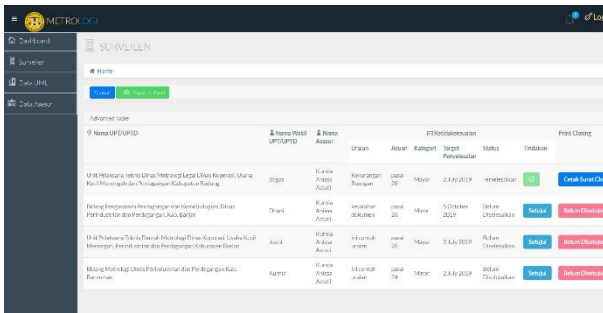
≡ METROLOGI

Dashboard
Surveilen
Data UML
Data Asesor

SURVEILEN

Home

Tambah | Export to Excel

Advanced Table

| Nama UPT/UPTD | Nama Wakil UPT/UPTD | Nama Asesor | Ketidaksesuaian | | | | | Tindakan | Print Closing |
|---|---|---|---|---|---|---|---|---|---|
| | | | Uraian | Acuan | Kategori | Target Penyelesaian | Status | | |
| Unit Pelaksana Teknis Dinas Metrologi Legal Dinas Koperasi, Usaha Kecil Menengah dan Perdagangan Kabupaten Badung | dogas | Kamila Anissa Azzati | Keterangan Ruangan | pasal 28 | Mayor | 2 July 2019 | Terselesaikan | | Cetak Surat Clo |
| Bidang Pengawasan Perdagangan dan Kemetrologian, Dinas Perindustrian dan Perdagangan, Kab. Banjar | Dhani | Kamila Anissa Azzati | kesalahan dokumen | pasal 26 | Minor | 5 October 2019 | Belum Diselesaikan | Setujui | Belum Disetuju |
| Unit Pelaksana Teknis Daerah Metrologi Dinas Koperasi, Usaha Kecil Menengah, Perindustrian dan Perdagangan Kabupaten Bantul | Jaenal | Kamila Anissa Azzati | ini contoh uraian | pasal 20 | Mayor | 2 July 2019 | Belum Diselesaikan | Setujui | Belum Disetuju |
| Bidang Metrologi Dinas Perindustrian dan Perdagangan Kab. Banyumas | Kambi | Kamila Anissa Azzati | ini contoh uraian | pasal 24 | Minor | 2 July 2019 | Belum Diselesaikan | Setujui | Belum Disetuju |